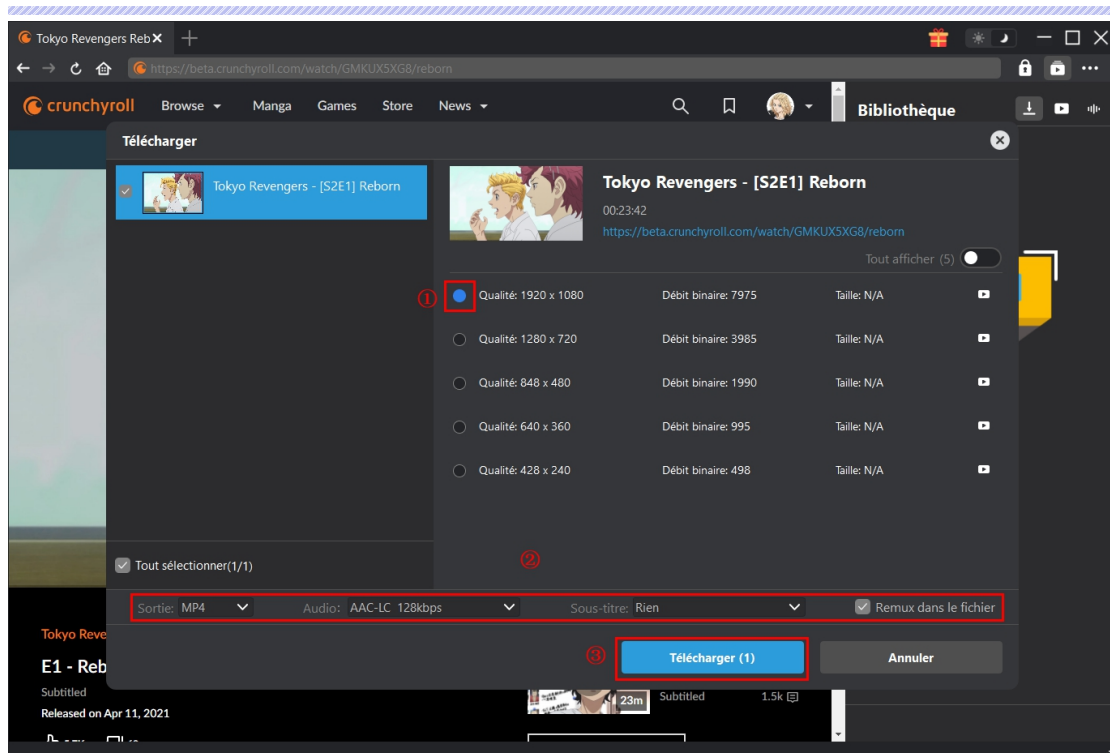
Tokyo Revengers Reb ×
https://beta.crunchyroll.com/watch/GMKUX5XG8/reborn
crunchyroll Browse Manga Games Store News
Bibliothèque
Télécharger
Tokyo Revengers - [S2E1] Reborn
Tokyo Revengers - [S2E1] Reborn
00:23:42
https://beta.crunchyroll.com/watch/GMKUX5XG8/reborn
Tout afficher (5)
①
| Qualité: 1920 x 1080 | Débit binaire: 7975 | Taille: N/A |
|---|---|---|
| Qualité: 1280 x 720 | Débit binaire: 3985 | Taille: N/A |
| Qualité: 848 x 480 | Débit binaire: 1990 | Taille: N/A |
| Qualité: 640 x 360 | Débit binaire: 995 | Taille: N/A |
| Qualité: 428 x 240 | Débit binaire: 498 | Taille: N/A |
Tout sélectionner(1/1)
②
Sortie: MP4 Audio: AAC-LC 128kbps Sous-titre: Rien Remux dans le fichier
③
Télécharger (1)
Annuler
Tokyo Reve
E1 - Reb
Subtitled
Released on Apr 11, 2021
23m Subtitled 1.5k